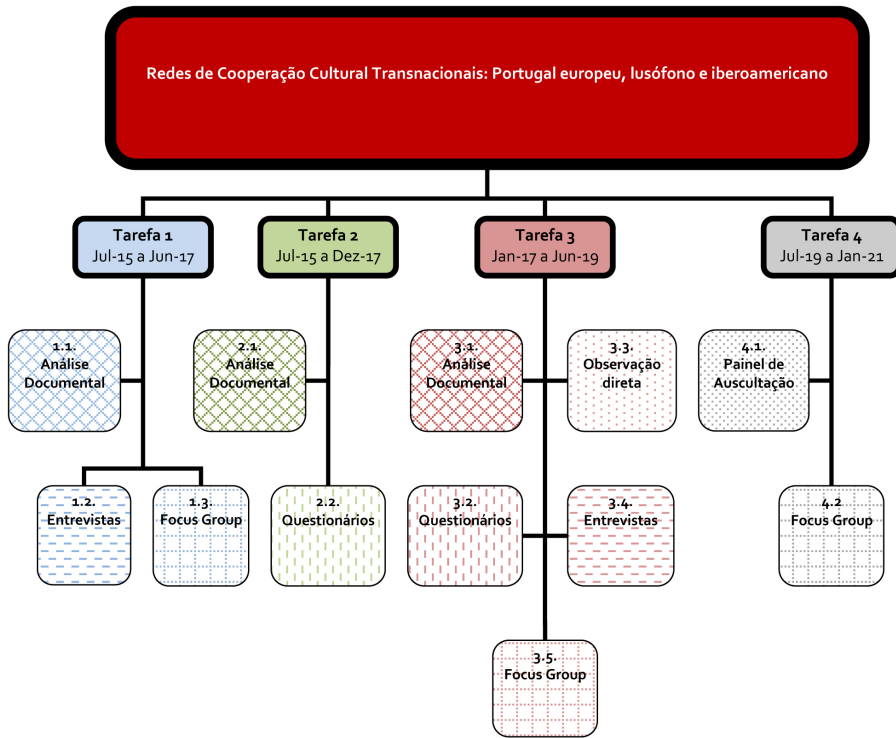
Redes de Cooperação Cultural Transnacionais: Portugal europeu, lusófono e iberoamericano

Tarefa 1
Jul-15 a Jun-17

Tarefa 2
Jul-15 a Dez-17

Tarefa 3
Jan-17 a Jun-19

Tarefa 4
Jul-19 a Jan-21

1.1.
Análise Documental

2.1.
Análise Documental

3.1.
Análise Documental

3.3.
Observação direta

4.1.
Painel de Auscultação

1.2.
Entrevistas

1.3.
Focus Group

2.2.
Questionários

3.2.
Questionários

3.4.
Entrevistas

4.2
Focus Group

3.5.
Focus Group